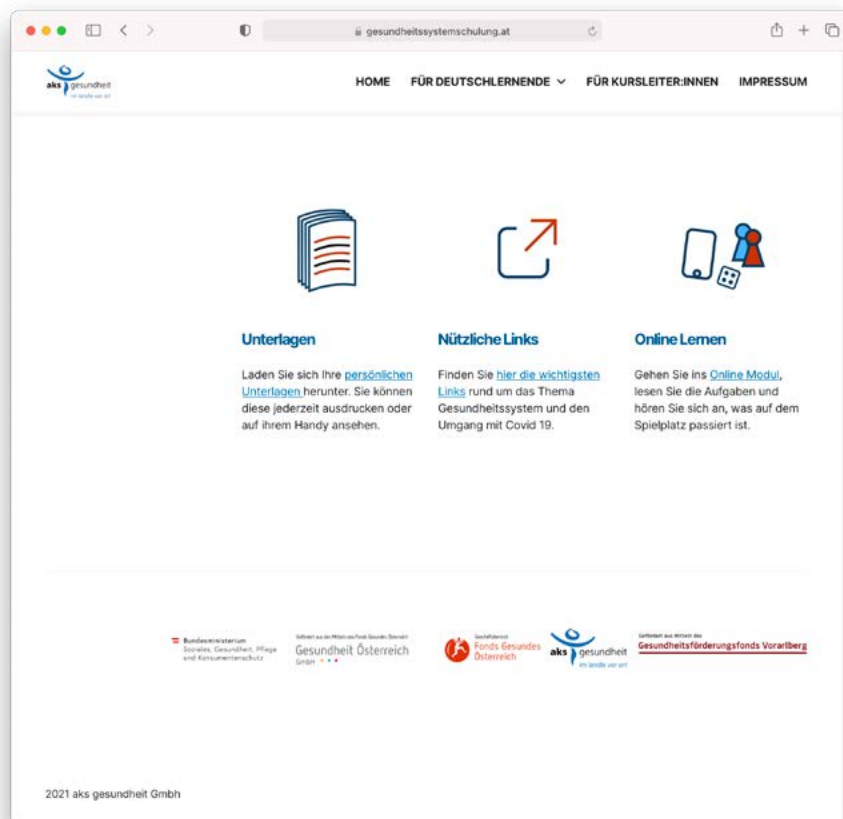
gesundheitssystemschulung.at

aks gesundheit
im ländle vor ort

HOME FÜR DEUTSCHLERNENDE FÜR KURSLEITER:INNEN IMPRESSUM

Unterlagen

Laden Sie sich Ihre persönlichen Unterlagen herunter. Sie können diese jederzeit ausdrucken oder auf ihrem Handy ansehen.

Nützliche Links

Finden Sie hier die wichtigsten Links rund um das Thema Gesundheitssystem und den Umgang mit Covid 19.

Online Lernen

Gehen Sie ins Online Modul, lesen Sie die Aufgaben und hören Sie sich an, was auf dem Spielplatz passiert ist.

Bundesministerium
Soziales, Gesundheit, Pflege und Konsumentenschutz

Gefördert aus den Mitteln des Fonds Gesundes Österreich
Gesundheit Österreich
GmbH

Geschäftsbereich
Fonds Gesundes Österreich

aks gesundheit
im ländle vor ort

Gefördert aus Mitteln des
Gesundheitsförderungsfonds Vorarlberg

2021 aks gesundheit Gmbh